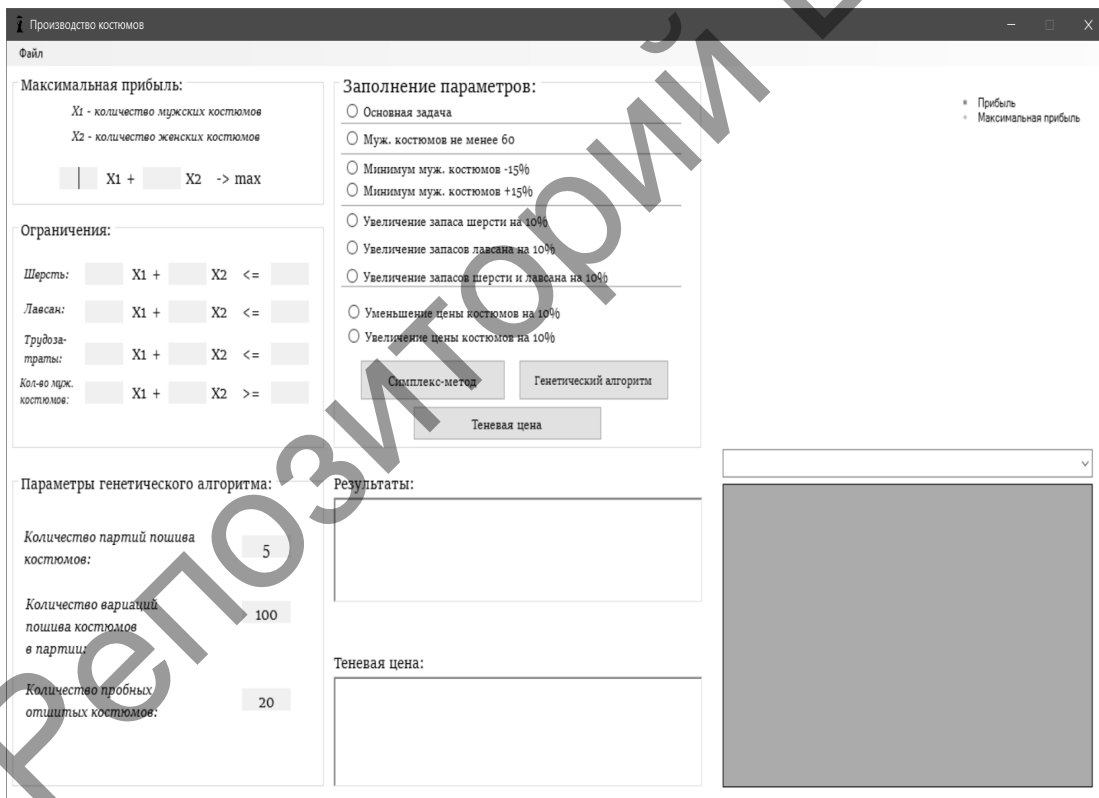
Производство костюмов
Файл

Максимальная прибыль:
X1 - количество мужских костюмов
X2 - количество женских костюмов
X1 + X2 -> max

Ограничения:
Шерсть: X1 + X2 <=
Лавсан: X1 + X2 <=
Трудозатраты: X1 + X2 <=
Кол-во муж. костюмов: X1 + X2 >=

Заполнение параметров:
Основная задача
Муж. костюмов не менее 60
Минимум муж. костюмов -15%
Минимум муж. костюмов +15%
Увеличение запаса шерсти на 10%
Увеличение запасов лавсана на 10%
Увеличение запасов шерсти и лавсана на 10%
Уменьшение цены костюмов на 10%
Увеличение цены костюмов на 10%
Симплекс-метод
Генетический алгоритм
Теневая цена

Прибыль
Максимальная прибыль

Параметры генетического алгоритма:
Количество партий пошива костюмов: 5
Количество вариаций пошива костюмов в партии: 100
Количество пробных отшитых костюмов: 20

Результаты:

Теневая цена:

Репозиторий БГУ